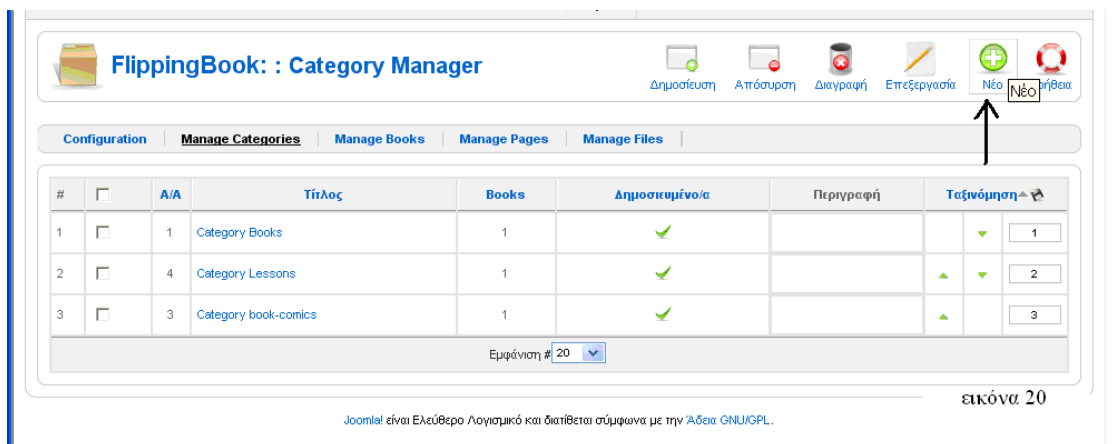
FlippingBook: : Category Manager

Δημοσίευση Απόσυρση Διαγραφή Επεξεργασία Νέο Νέο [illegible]ήθεια

Configuration | Manage Categories | Manage Books | Manage Pages | Manage Files

| # | | A/A | Τίτλος | Books | Δημοσιευμένο/α | Περιγραφή | Ταξινόμηση |
|---|---|---|---|---|---|---|---|
| 1 | | 1 | Category Books | 1 | | | 1 |
| 2 | | 4 | Category Lessons | 1 | | | 2 |
| 3 | | 3 | Category book-comics | 1 | | | 3 |

Εμφάνιση # 20

εικόνα 20

Joomla! είναι Ελεύθερο Λογισμικό και διατίθεται σύμφωνα με την Άδεια GNU/GPL.